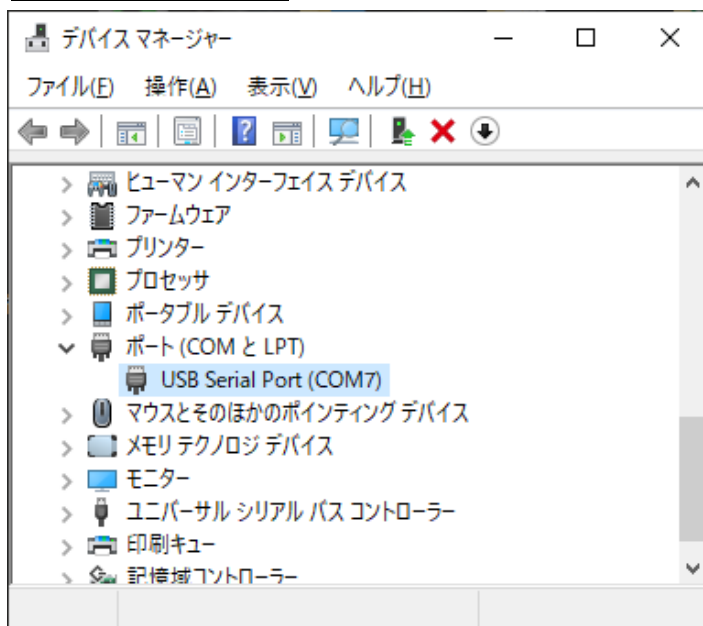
デバイス マネージャー

ファイル(F) 操作(A) 表示(V) ヘルプ(H)

ヒューマン インターフェイス デバイス
ファームウェア
プリンター
プロセッサ
ポータブル デバイス
ポート (COM と LPT)
USB Serial Port (COM7)
マウスとそのほかのポインティング デバイス
メモリ テクノロジ デバイス
モニター
ユニバーサル シリアル バス コントローラー
印刷キュー
記憶域コントローラー